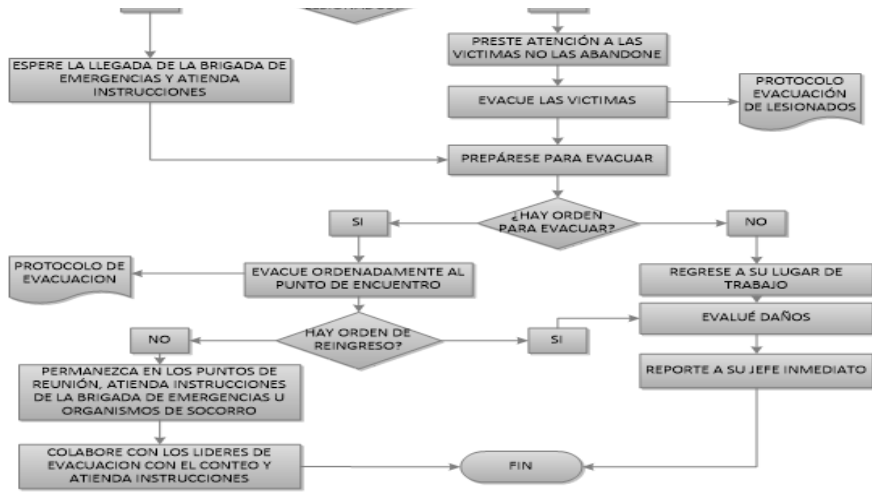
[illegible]

ESPERE LA LLEGADA DE LA BRIGADA DE EMERGENCIAS Y ATIENDA INSTRUCCIONES

PRESTE ATENCIÓN A LAS VICTIMAS NO LAS ABANDONE

EVACUE LAS VICTIMAS

PROTOCOLO EVACUACIÓN DE LESIONADOS

PREPÁRESE PARA EVACUAR

SI

¿HAY ORDEN PARA EVACUAR?

NO

PROTOCOLO DE EVACUACION

EVACUE ORDENADAMENTE AL PUNTO DE ENCUENTRO

REGRESE A SU LUGAR DE TRABAJO

NO

HAY ORDEN DE REINGRESO?

SI

EVALUÉ DAÑOS

PERMANEZCA EN LOS PUNTOS DE REUNIÓN, ATIENDA INSTRUCCIONES DE LA BRIGADA DE EMERGENCIAS U ORGANISMOS DE SOCORRO

REPORTE A SU JEFE INMEDIATO

COLABORE CON LOS LIDERES DE EVACUACION CON EL CONTEO Y ATIENDA INSTRUCCIONES

FIN